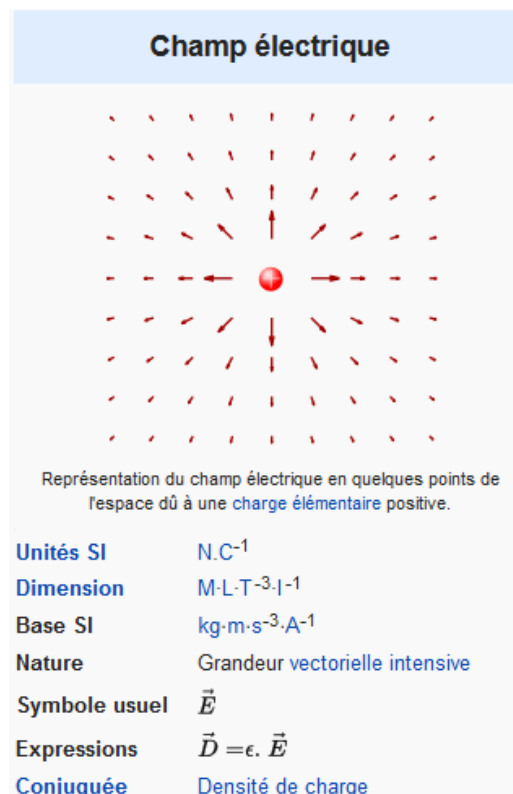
Champ électrique

Représentation du champ électrique en quelques points de l'espace dû à une charge élémentaire positive.

| | |
|---|---|
| Unités SI | N.C$^{-1}$ |
| Dimension | M·L·T$^{-3}$·I$^{-1}$ |
| Base SI | kg·m·s$^{-3}$·A$^{-1}$ |
| Nature | Grandeur vectorielle intensive |
| Symbole usuel | $\vec{E}$ |
| Expressions | $\vec{D} = \epsilon. \vec{E}$ |
| Conjuguée | Densité de charge |